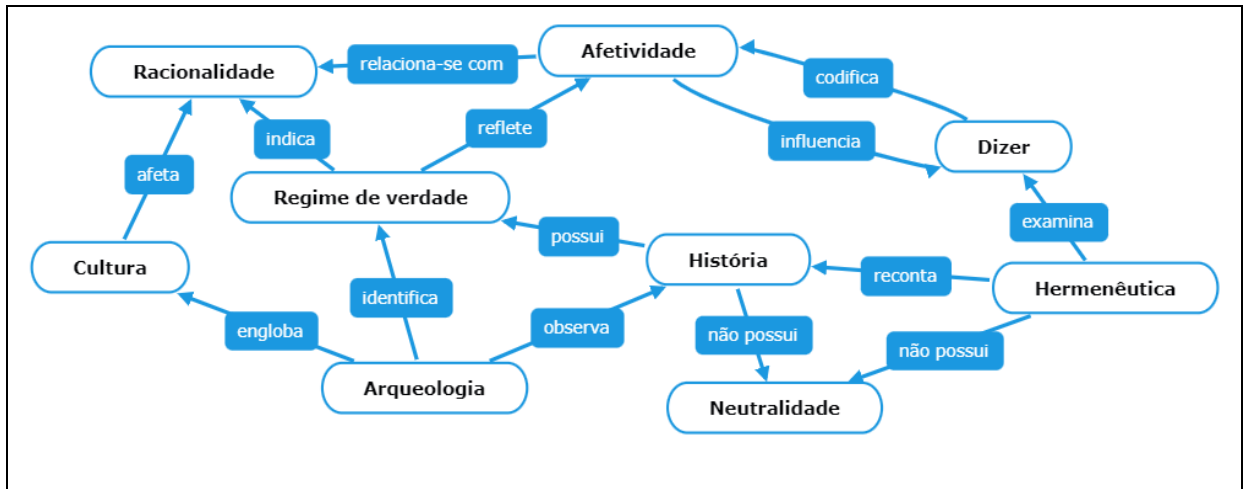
Racionalidade

relaciona-se com

Afetividade

codifica

indica

reflete

influencia

Dizer

afeta

Regime de verdade

examina

possui

Cultura

História

reconta

Hermenêutica

identifica

engloba

observa

não possui

não possui

Arqueologia

Neutralidade